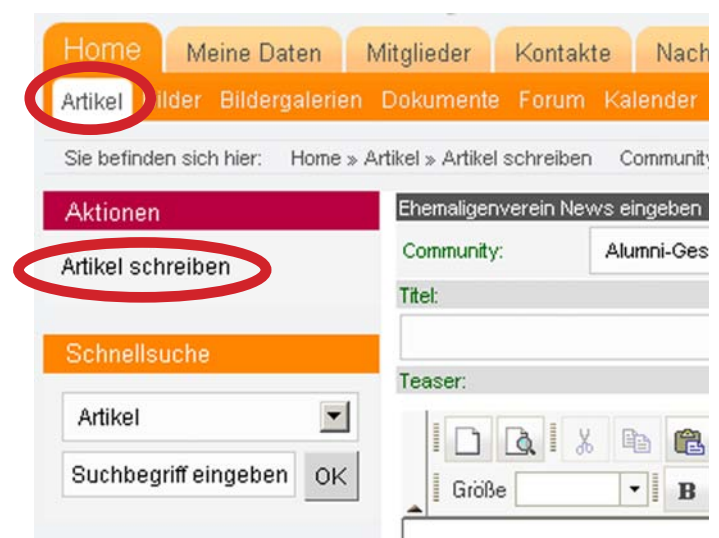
Home Meine Daten Mitglieder Kontakte Nach

Artikel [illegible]ilder Bildergalerien Dokumente Forum Kalender

Sie befinden sich hier: Home » Artikel » Artikel schreiben Community

Aktionen

Artikel schreiben

Schnellsuche

Artikel

Suchbegriff eingeben OK

Ehemaligenverein News eingeben

Community: Alumni-Ges

Titel:

Teaser:

Größe B